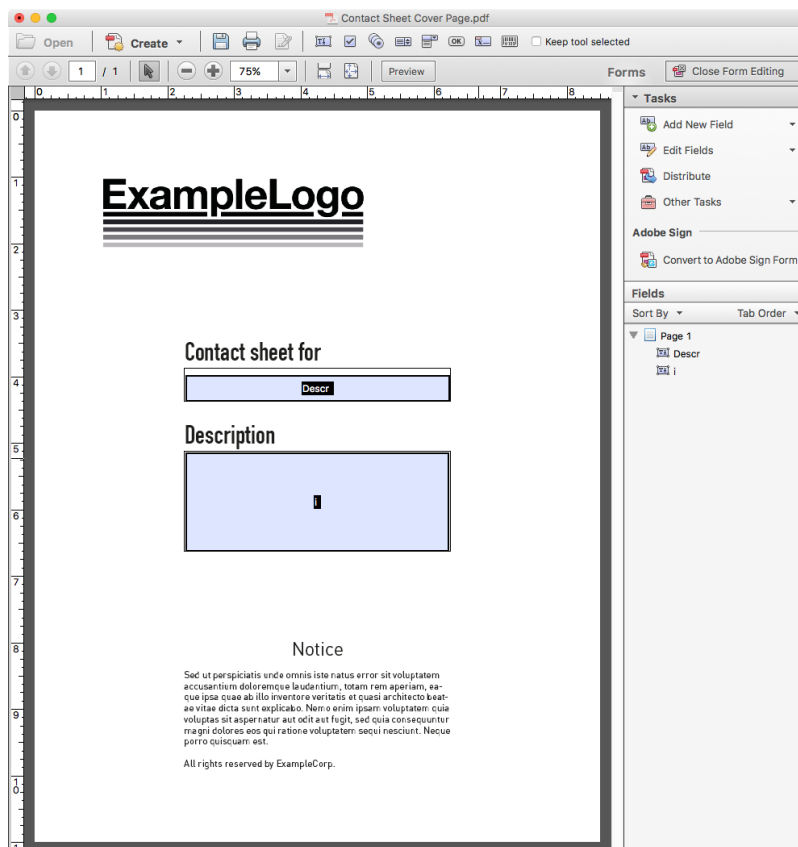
Contact Sheet Cover Page.pdf

Open | Create | Keep tool selected

1 / 1 | 75% | Preview | Forms | Close Form Editing

0 1 2 3 4 5 6 7 8

Tasks
Add New Field
Edit Fields
Distribute
Other Tasks
Adobe Sign
Convert to Adobe Sign Form

Fields
Sort By | Tab Order
Page 1
Descr
i

ExampleLogo

Contact sheet for

Descr

Description

i

Notice

Sed ut perspiciatis unde omnis iste natus error sit voluptatem accusantium doloremque laudantium, totam rem aperiam, eaque ipsa quae ab illo inventore veritatis et quasi architecto beatae vitae dicta sunt explicabo. Nemo enim ipsam voluptatem quia voluptas sit aspernatur aut odit aut fugit, sed quia consequuntur magni dolores eos qui ratione voluptatem sequi nesciunt. Neque porro quisquam est.

All rights reserved by ExampleCorp.

0 1 2 3 4 5 6 7 8 9 10